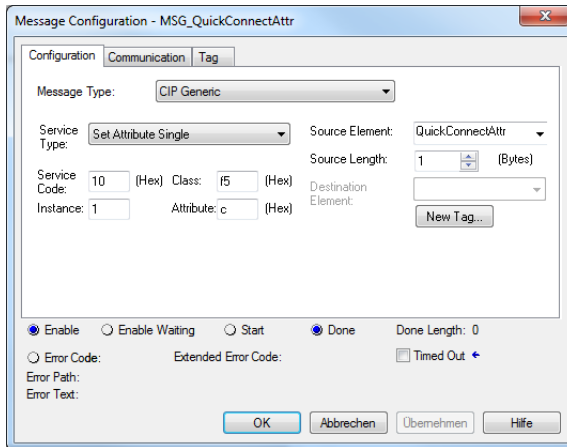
Message Configuration - MSG_QuickConnectAttr

Configuration | Communication | Tag

Message Type: CIP Generic

Service Type: Set Attribute Single

Source Element: QuickConnectAttr

Source Length: 1 (Bytes)

Service Code: 10 (Hex) Class: f5 (Hex)

Destination Element:

Instance: 1 Attribute: c (Hex)

New Tag...

Enable Enable Waiting Start Done Done Length: 0

Error Code: Extended Error Code: Timed Out

Error Path:

Error Text:

OK Abbrechen Übernehmen Hilfe